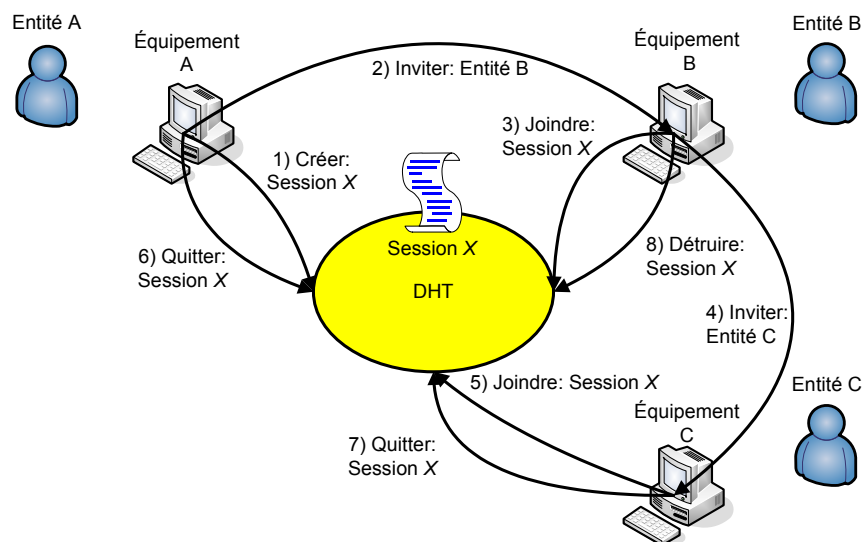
Entité A

Équipement A

2) Inviter: Entité B

Équipement B

Entité B

1) Créer: Session $X$

3) Joindre: Session $X$

Session $X$

DHT

6) Quitter: Session $X$

8) Détruire: Session $X$

4) Inviter: Entité C

5) Joindre: Session $X$

Entité C

Équipement C

7) Quitter: Session $X$